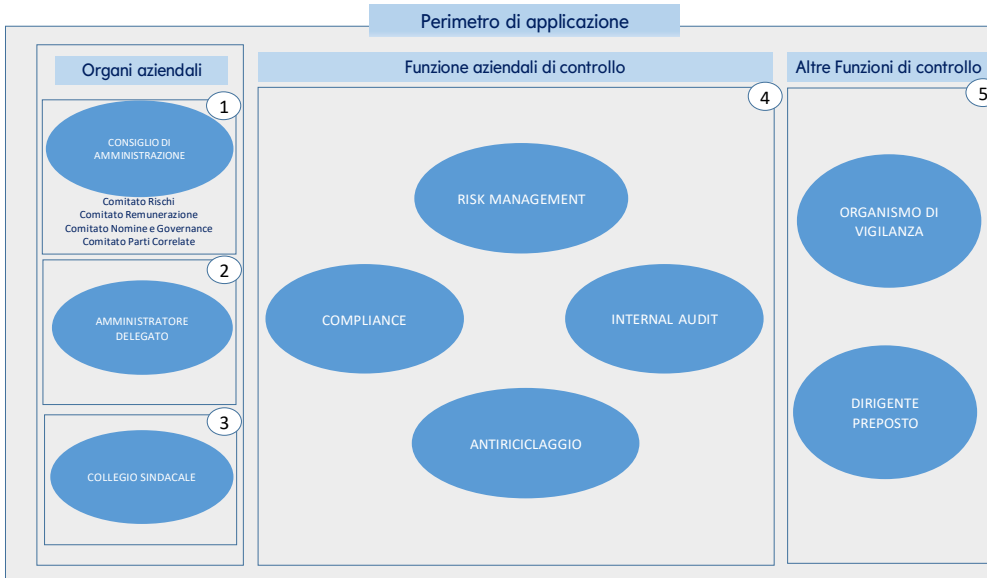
Perimetro di applicazione

Organi aziendali

1

CONSIGLIO DI AMMINISTRAZIONE

Comitato Rischi
Comitato Remunerazione
Comitato Nomine e Governance
Comitato Parti Correlate

2

AMMINISTRATORE DELEGATO

3

COLLEGIO SINDACALE

Funzione aziendali di controllo

4

RISK MANAGEMENT

COMPLIANCE

INTERNAL AUDIT

ANTIRICICLAGGIO

Altre Funzioni di controllo

5

ORGANISMO DI VIGILANZA

DIRIGENTE PREPOSTO